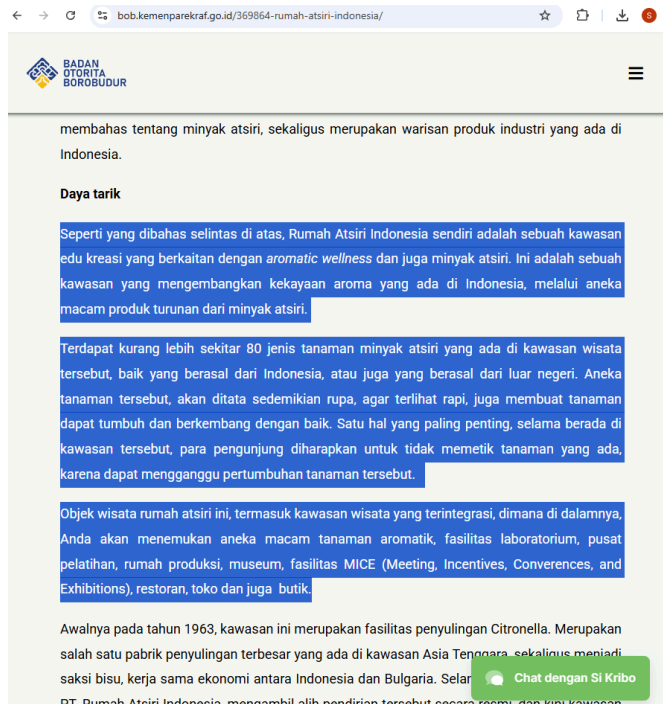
bob.kemenparekraf.go.id/369864-rumah-atsiri-indonesia/

BADAN OTORITA BOROBUDUR

membahas tentang minyak atsiri, sekaligus merupakan warisan produk industri yang ada di Indonesia.

Daya tarik

Seperti yang dibahas selintas di atas, Rumah Atsiri Indonesia sendiri adalah sebuah kawasan edu kreasi yang berkaitan dengan aromatic wellness dan juga minyak atsiri. Ini adalah sebuah kawasan yang mengembangkan kekayaan aroma yang ada di Indonesia, melalui aneka macam produk turunan dari minyak atsiri.

Terdapat kurang lebih sekitar 80 jenis tanaman minyak atsiri yang ada di kawasan wisata tersebut, baik yang berasal dari Indonesia, atau juga yang berasal dari luar negeri. Aneka tanaman tersebut, akan ditata sedemikian rupa, agar terlihat rapi, juga membuat tanaman dapat tumbuh dan berkembang dengan baik. Satu hal yang paling penting, selama berada di kawasan tersebut, para pengunjung diharapkan untuk tidak memetik tanaman yang ada, karena dapat mengganggu pertumbuhan tanaman tersebut.

Objek wisata rumah atsiri ini, termasuk kawasan wisata yang terintegrasi, dimana di dalamnya, Anda akan menemukan aneka macam tanaman aromatik, fasilitas laboratorium, pusat pelatihan, rumah produksi, museum, fasilitas MICE (Meeting, Incentives, Converences, and Exhibitions), restoran, toko dan juga butik.

Awalnya pada tahun 1963, kawasan ini merupakan fasilitas penyulingan Citronella. Merupakan salah satu pabrik penyulingan terbesar yang ada di kawasan Asia Tenggara, sekaligus menjadi saksi bisu, kerja sama ekonomi antara Indonesia dan Bulgaria. Selan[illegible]

PT. Rumah Atsiri Indonesia, mengambil alih pendirian tersebut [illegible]

Chat dengan Si Kribo